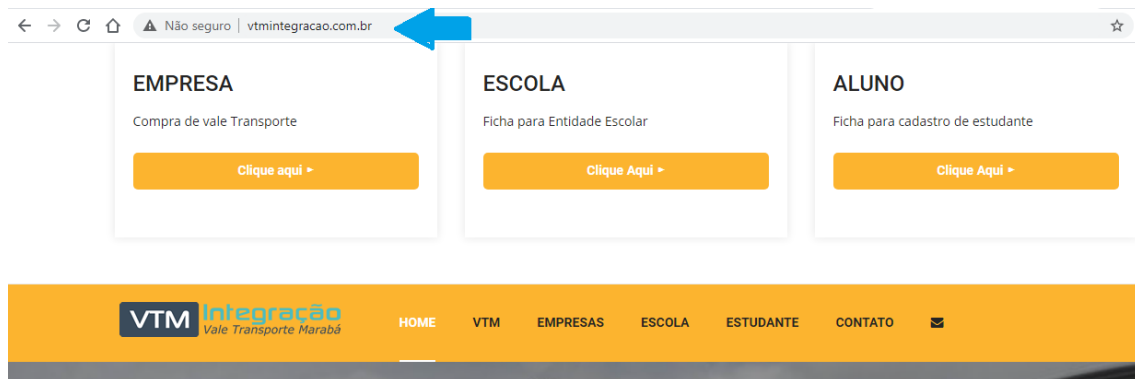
Não seguro | vtmintegracao.com.br

EMPRESA

Compra de vale Transporte

Clique aqui ►

ESCOLA

Ficha para Entidade Escolar

Clique Aqui ►

ALUNO

Ficha para cadastro de estudante

Clique Aqui ►

VTM Integração
Vale Transporte Marabá

HOME VTM EMPRESAS ESCOLA ESTUDANTE CONTATO